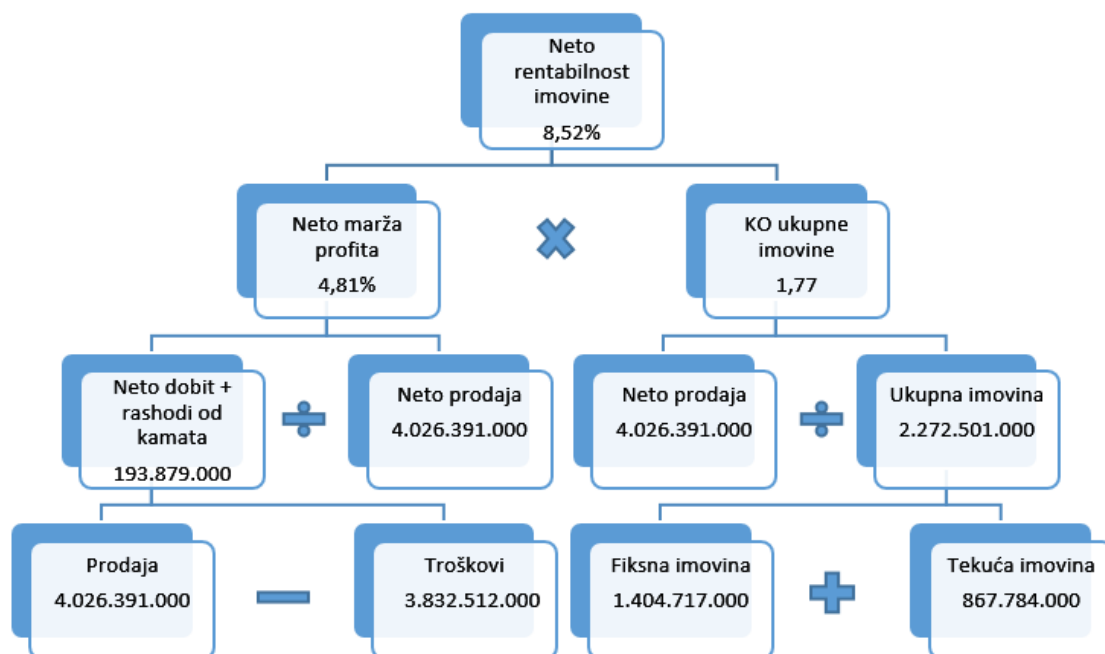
Neto rentabilnost imovine
8,52%

Neto marža profita
4,81%

KO ukupne imovine
1,77

Neto dobit + rashodi od kamata
193.879.000

Neto prodaja
4.026.391.000

Neto prodaja
4.026.391.000

Ukupna imovina
2.272.501.000

Prodaja
4.026.391.000

Troškovi
3.832.512.000

Fiksna imovina
1.404.717.000

Tekuća imovina
867.784.000